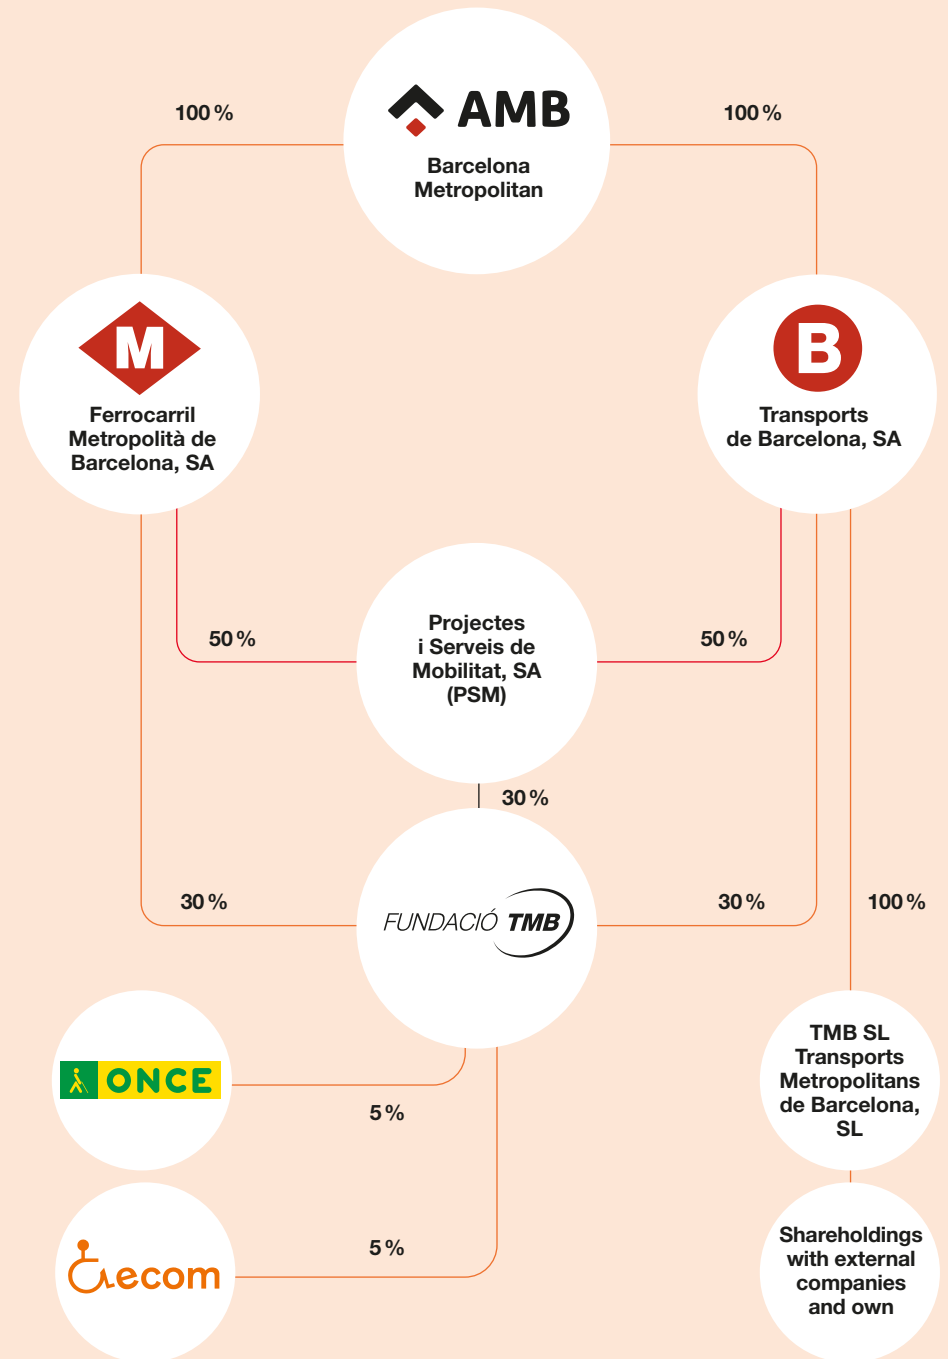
AMB
Barcelona Metropolitan

100 %

100 %

M
Ferrocarril Metropolità de Barcelona, SA

B
Transports de Barcelona, SA

50 %

Projectes i Serveis de Mobilitat, SA (PSM)

50 %

30 %

30 %

FUNDACIÓ TMB

30 %

100 %

ONCE

5 %

TMB SL Transports Metropolitans de Barcelona, SL

ecom

5 %

Shareholdings with external companies and own